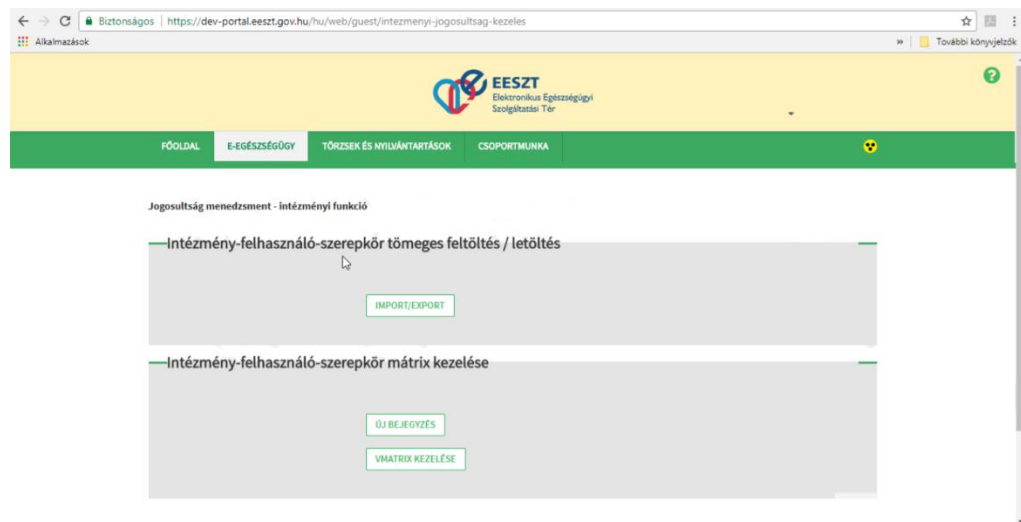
Biztonságos | https://dev-portal.eeszt.gov.hu/hu/web/guest/intezmenyi-jogosultsag-kezeles

Alkalmazások

» További könyvjelzők

EESZT
Elektronikus Egészségügyi Szolgáltatási Tér

FŐOLDAL
E-EGÉSZSÉGÜGY
TÖRZSEK ÉS NYILVÁNTARTÁSOK
CSOPORTMUNKA

Jogosultság menedzsment - intézményi funkció

Intézmény-felhasználó-szerepkör tömeges feltöltés / letöltés

IMPORT/EXPORT

Intézmény-felhasználó-szerepkör mátrix kezelése

ÚJ BEJEGYZÉS

VMATRIX KEZELÉSE